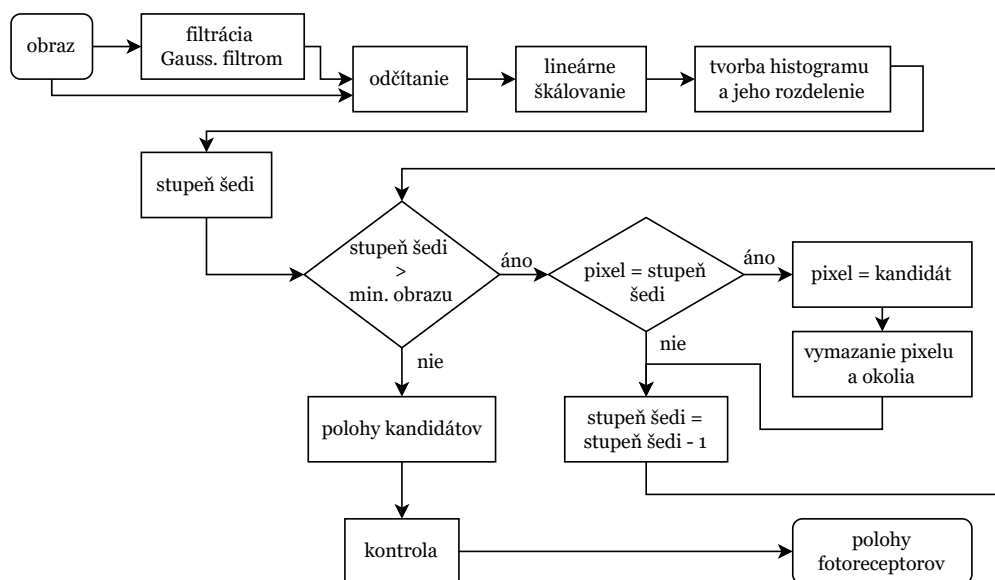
obraz

filtrácia Gauss. filtrom

odčítanie

lineárne škálovanie

tvorba histogramu a jeho rozdelenie

stupeň šedi

stupeň šedi > min. obrazu

áno

pixel = stupeň šedi

áno

pixel = kandidát

nie

nie

vymazanie pixelu a okolia

polohy kandidátov

stupeň šedi = stupeň šedi - 1

kontrola

polohy fotoreceptorov